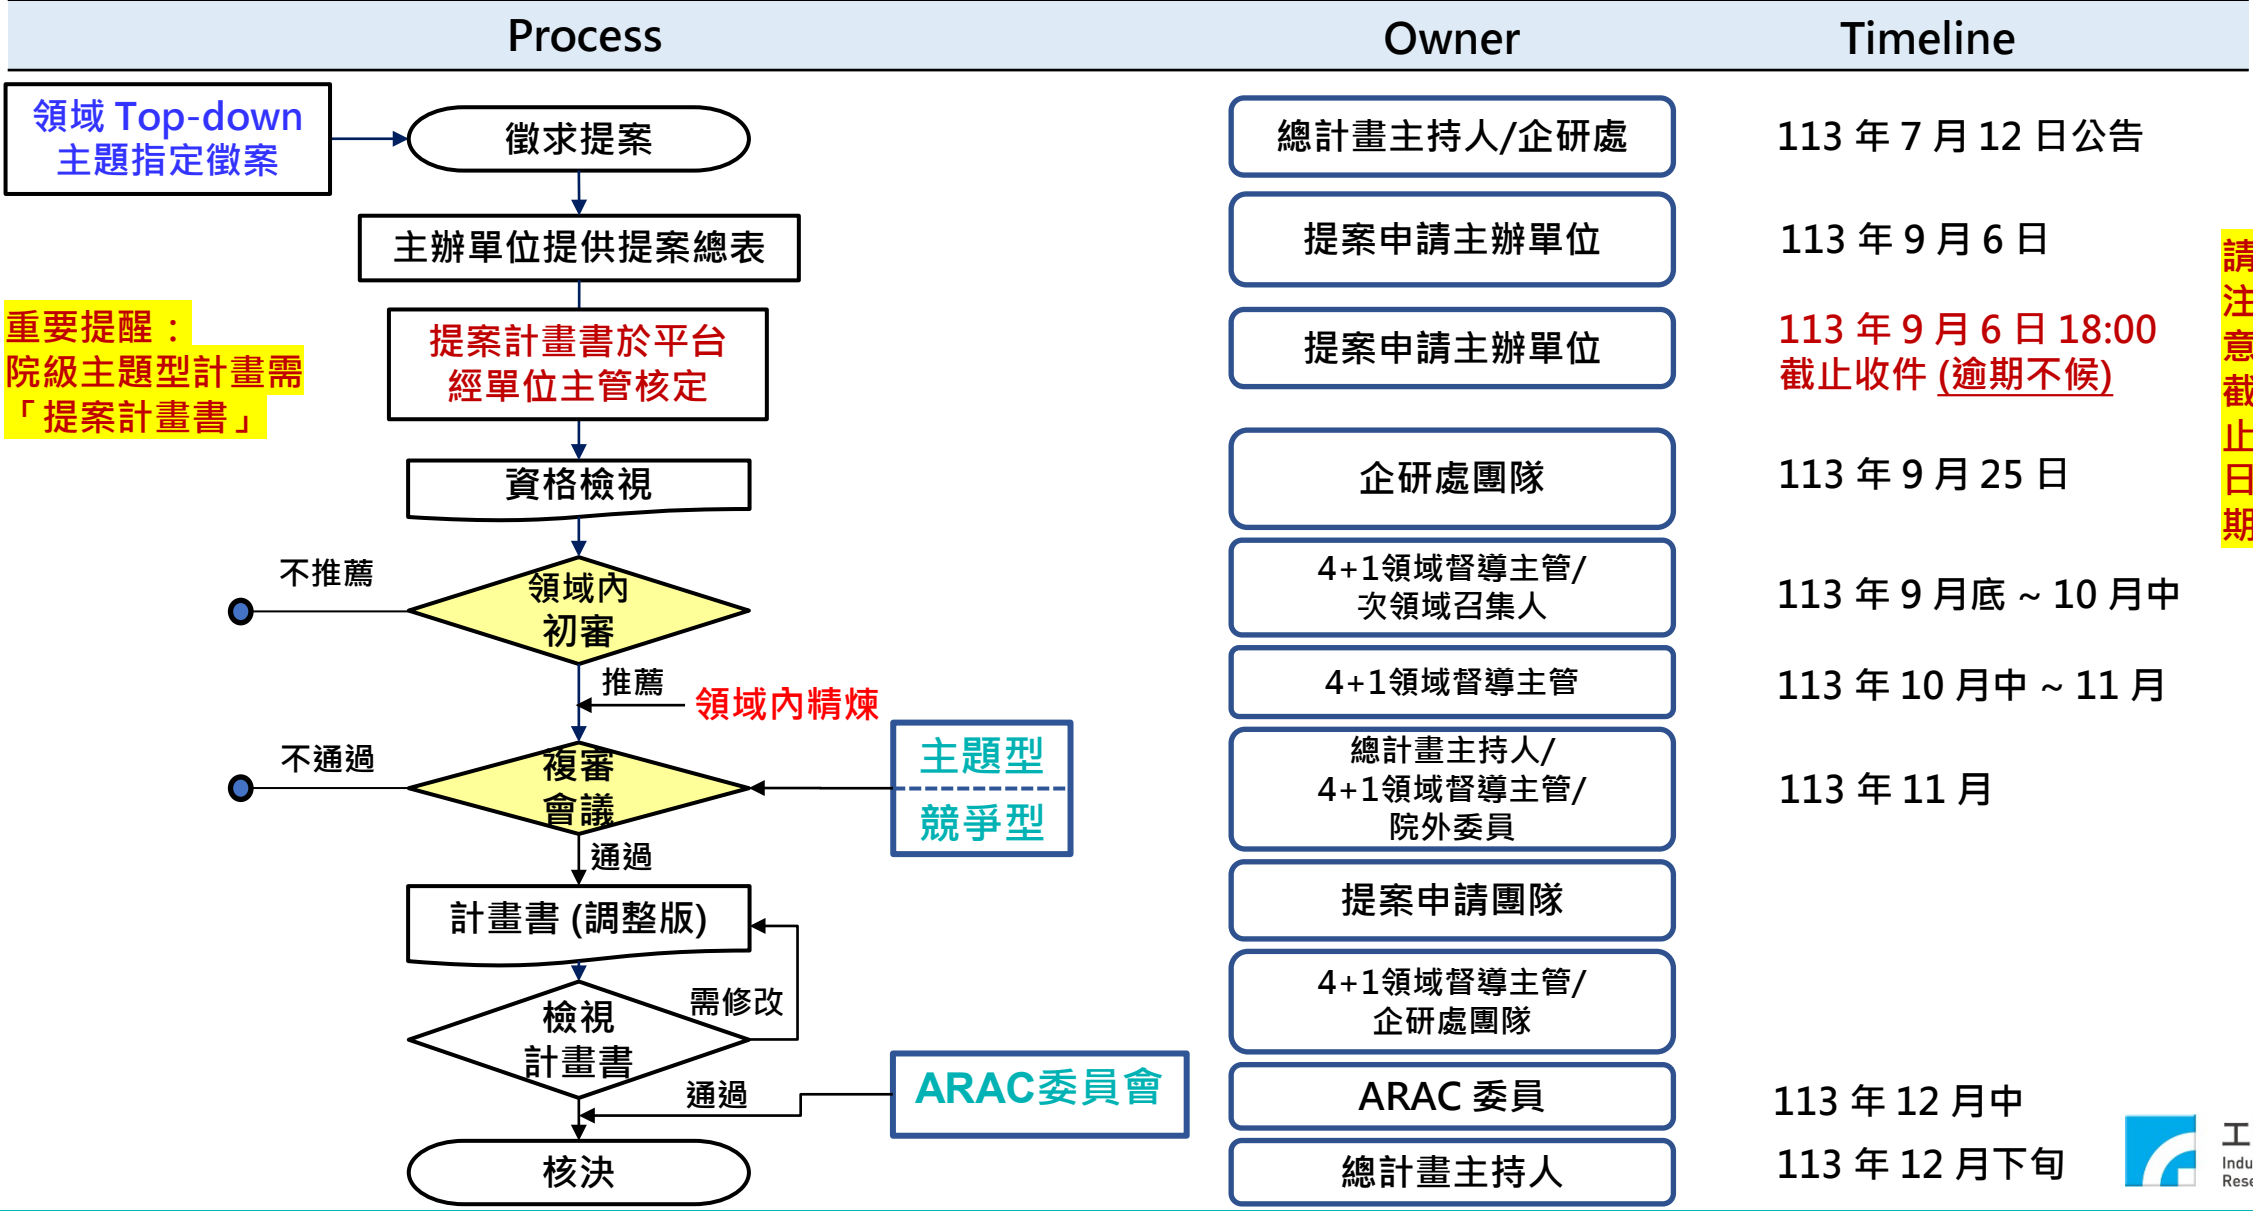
| Process | Owner | Timeline |
|---|---|---|
| 徵求提案 | 總計畫主持人/企研處 | 113 年 7 月 12 日公告 |
| 主辦單位提供提案總表 | 提案申請主辦單位 | 113 年 9 月 6 日 |
| 提案計畫書於平台經單位主管核定 | 提案申請主辦單位 | 113 年 9 月 6 日 18:00 截止收件 (逾期不候) |
| 資格檢視 | 企研處團隊 | 113 年 9 月 25 日 |
| 領域內初審 | 4+1領域督導主管/次領域召集人 | 113 年 9 月底 ~ 10 月中 |
| 領域內精煉 | 4+1領域督導主管 | 113 年 10 月中 ~ 11 月 |
| 複審會議 | 總計畫主持人/4+1領域督導主管/院外委員 | 113 年 11 月 |
| 計畫書 (調整版) | 提案申請團隊 | |
| 檢視計畫書 | 4+1領域督導主管/企研處團隊 | |
| ARAC委員會 | ARAC 委員 | 113 年 12 月中 |
| 核決 | 總計畫主持人 | 113 年 12 月下旬 |

領域 Top-down 主題指定徵案

重要提醒：院級主題型計畫需「提案計畫書」

不推薦

推薦

不通過

通過

主題型

競爭型

需修改

通過

請注意截止日期

工
Indu
Rese